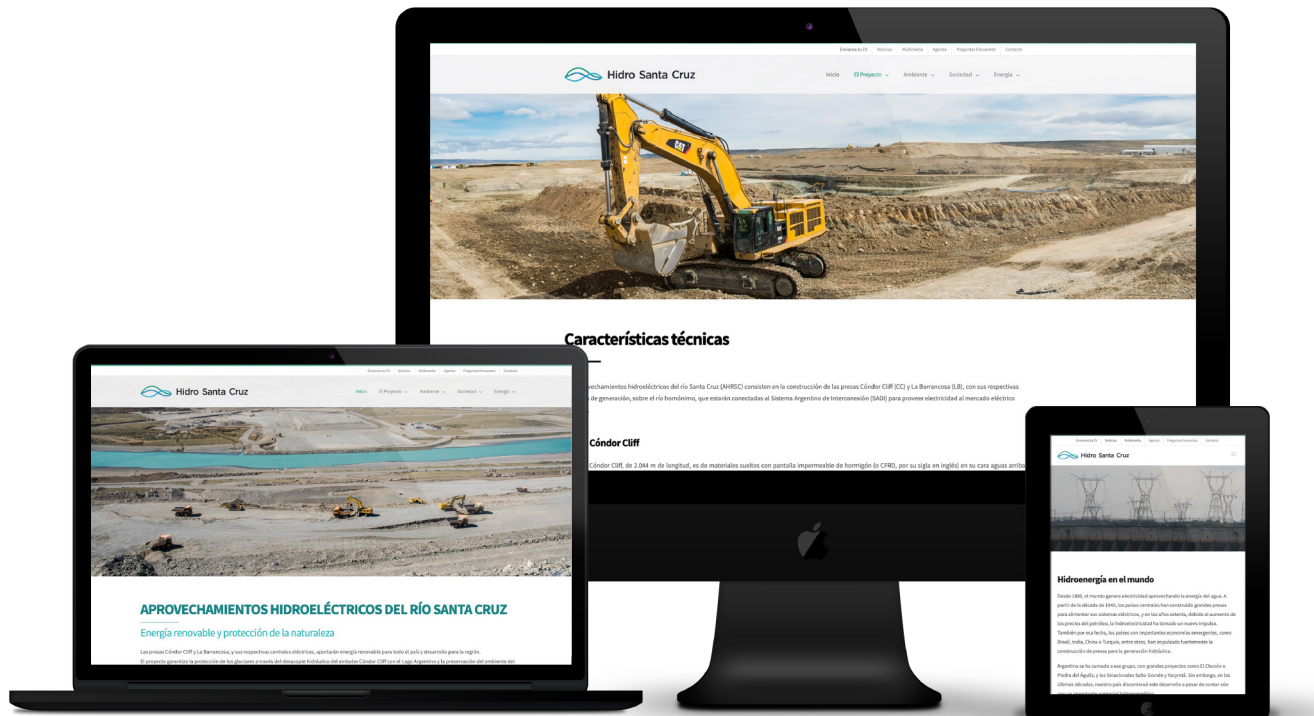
Encuesta tu OI | Noticias | Multimedia | Agenda | Preguntas Frecuentes | Contacto

Hidro Santa Cruz

Inicio | El Proyecto | Ambiente | Sociedad | Energía

Características técnicas

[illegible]vechamientos hidroeléctricos del río Santa Cruz (AHRSC) consisten en la construcción de las presas Cóndor Cliff (CC) y La Barrancosa (LB), con sus respectivas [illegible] de generación, sobre el río homónimo, que estarán conectadas al Sistema Argentino de Interconexión (SADI) para proveer electricidad al mercado eléctrico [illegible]

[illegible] Cóndor Cliff

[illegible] Cóndor Cliff, de 2.044 m de longitud, es de materiales sueltos con pantalla impermeable de hormigón (o CFRD, por su sigla en inglés) en su cara aguas arriba

Hidro Santa Cruz

Inicio | El Proyecto | Ambiente | Sociedad | Energía

APROVECHAMIENTOS HIDROELÉCTRICOS DEL RÍO SANTA CRUZ

Energía renovable y protección de la naturaleza

Las presas Cóndor Cliff y La Barrancosa, y sus respectivas centrales eléctricas, aportarán energía renovable para todo el país y desarrollo para la región.
El proyecto garantiza la protección de los glaciares a través del desacople hidráulico del embalse Cóndor Cliff con el Lago Argentino y la preservación del ambiente del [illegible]

Hidro Santa Cruz

Hidroenergía en el mundo

Desde 1880, el mundo genera electricidad aprovechando la energía del agua. A partir de la década de 1940, los países centrales han construido grandes presas para alimentar sus sistemas eléctricos, y en los años setenta, debido al aumento de los precios del petróleo, la hidroelectricidad ha tomado un nuevo impulso. También por esa fecha, los países con importantes economías emergentes, como Brasil, India, China o Turquía, entre otros, han impulsado fuertemente la construcción de presas para la generación hidráulica.

Argentina se ha sumado a ese grupo, con grandes proyectos como El Chocón o Piedra del Águila, y las binacionales Salto Grande y Yacyretá. Sin embargo, en las últimas décadas, muestra un gran discontinuo este desarrollo a pesar de contar aún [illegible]